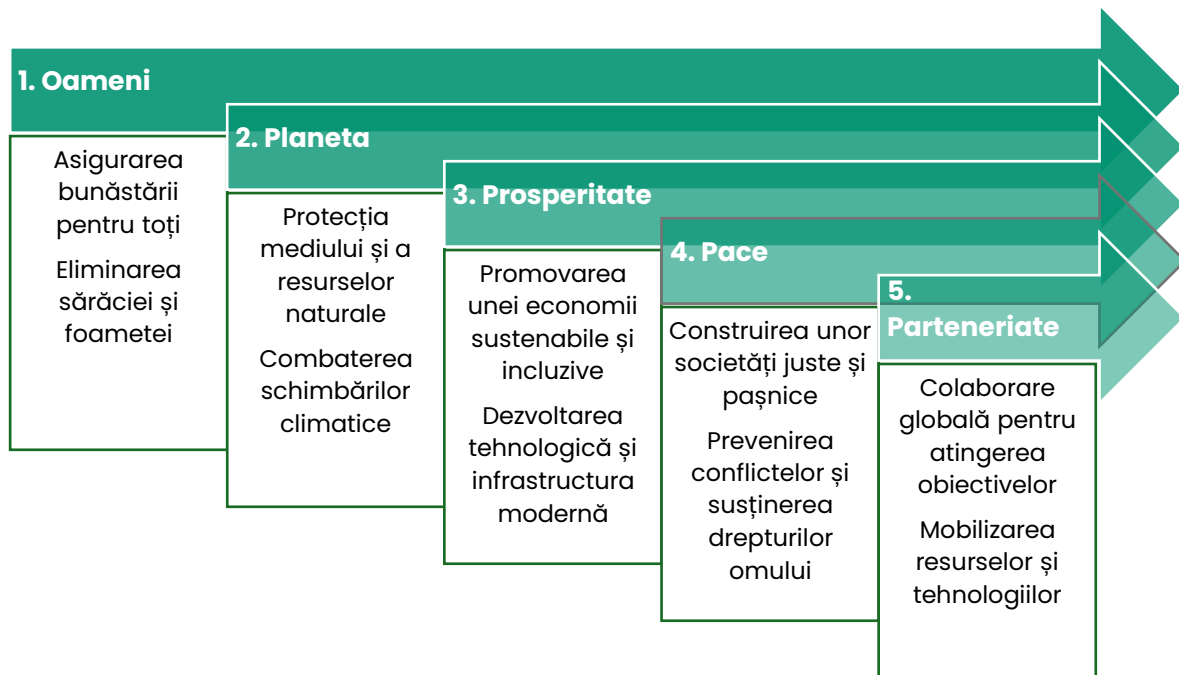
1. Oameni

Asigurarea bunăstării pentru toți

Eliminarea sărăciei și foametei

2. Planeta

Protecția mediului și a resurselor naturale

Combaterea schimbărilor climatice

3. Prosperitate

Promovarea unei economii sustenabile și incluzive

Dezvoltarea tehnologică și infrastructura modernă

4. Pace

Construirea unor societăți juste și pașnice

Prevenirea conflictelor și susținerea drepturilor omului

5. Parteneriate

Colaborare globală pentru atingerea obiectivelor

Mobilizarea resurselor și tehnologiilor